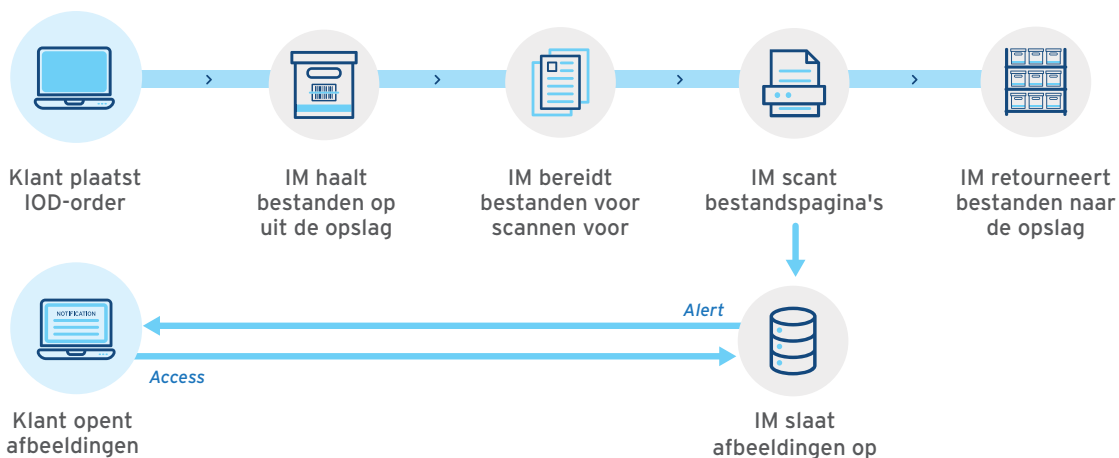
Klant plaatst IOD-order

IM haalt bestanden op uit de opslag

IM bereidt bestanden voor scannen voor

IM scant bestandspagina's

IM retourneert bestanden naar de opslag

NOTIFICATION

Alert

Access

Klant opent afbeeldingen

IM slaat afbeeldingen op